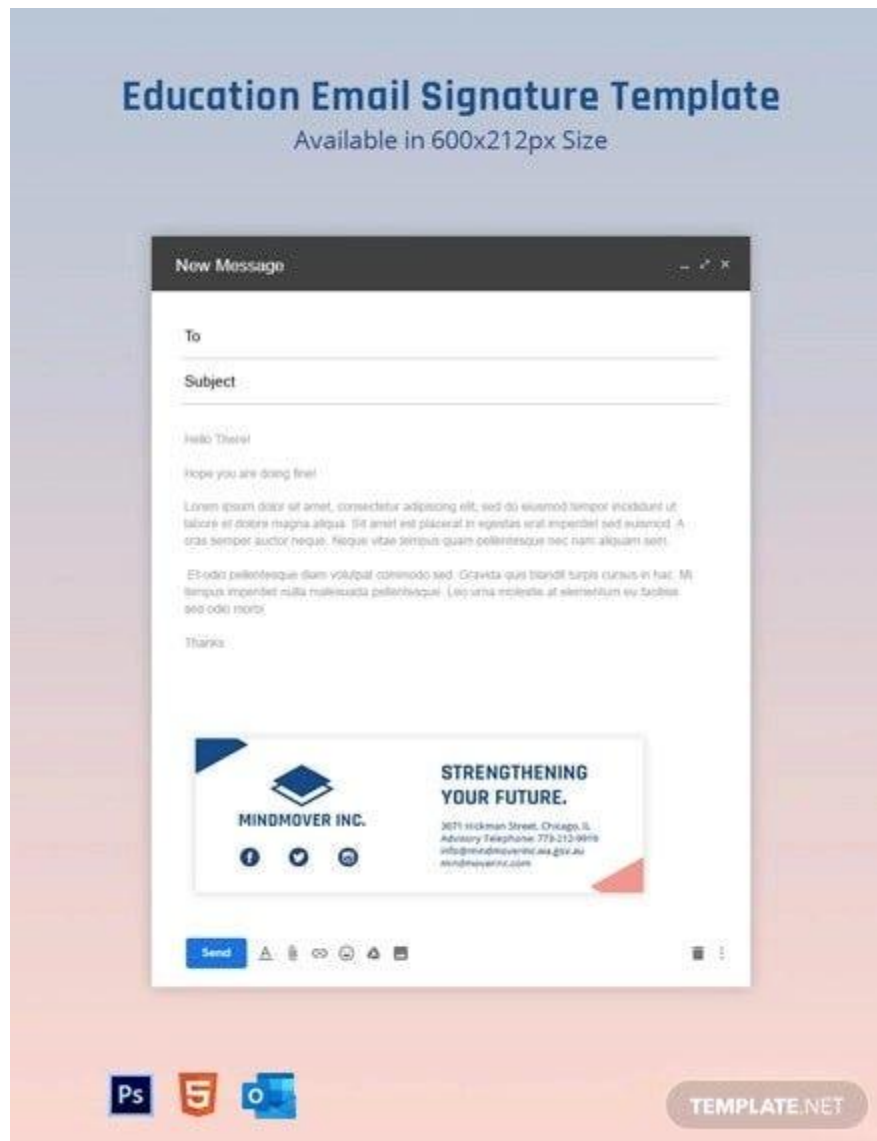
Education Email Signature Template
Available in 600x212px Size

New Message

To

Subject

Hello There!

Hope you are doing fine!

Lorem ipsum dolor sit amet, consectetur adipiscing elit, sed do eiusmod tempor incididunt ut labore et dolore magna aliqua. Sit amet est placerat in egestas erat imperdiet sed euismod. A cras semper auctor neque. Neque vitae tempus quam pellentesque nec nam aliquam sem.

Et odio pellentesque diam volutpat commodo sed. Gravida quis blandit turpis cursus in hac. Mi tempus imperdiet nulla malesuada pellentesque. Leo urna molestie at elementum eu facilisis sed odio morbi.

Thanks

MINDMOVER INC.

STRENGTHENING YOUR FUTURE.

3071 Hickman Street, Chicago, IL
Advisory Telephone: 773-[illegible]
info@mindmoverinc.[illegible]
mindmoverinc.com

Send

Ps

TEMPLATE.NET